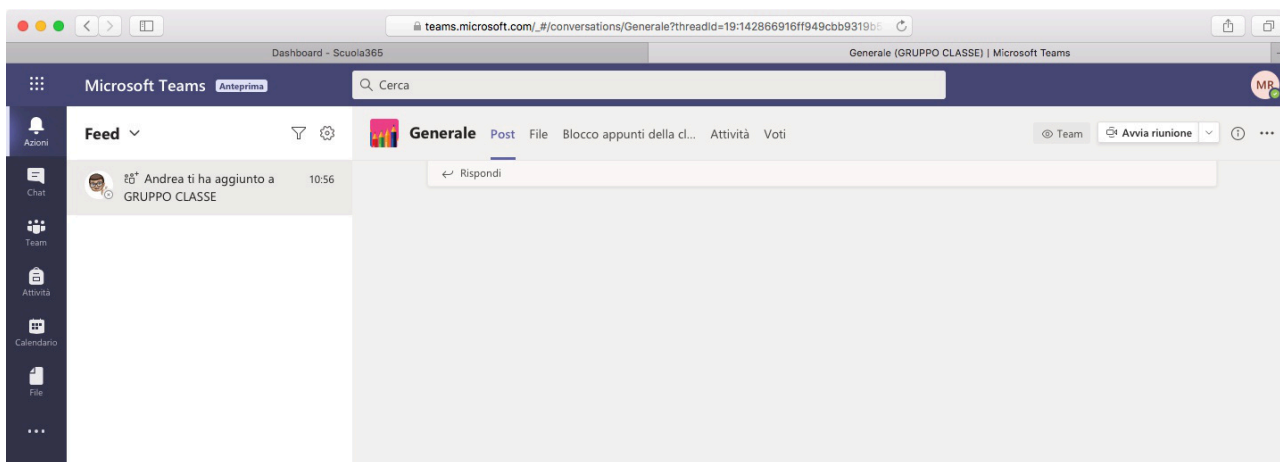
teams.microsoft.com/_#/conversations/Generale?threadId=19:142866916ff949cbb9319b

Dashboard - Scuola365

Generale (GRUPPO CLASSE) | Microsoft Teams

Microsoft Teams Anteprima

Cerca

MR

Azioni

Chat

Team

Attività

Calendario

File

...

Feed

Andrea ti ha aggiunto a GRUPPO CLASSE 10:56

Generale Post File Blocco appunti della cl... Attività Voti

Team

Avvia riunione

Rispondi